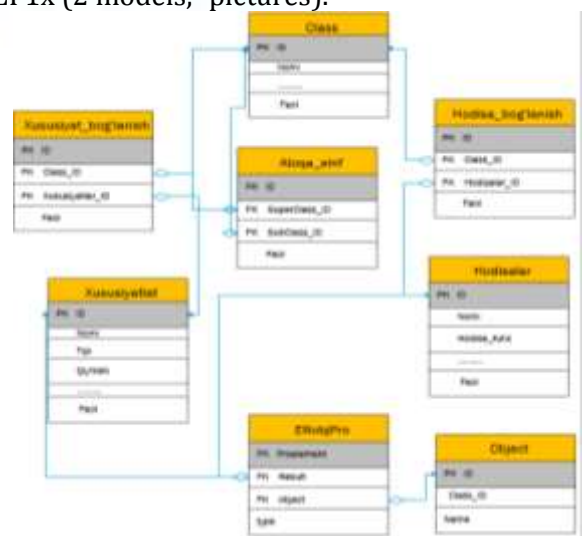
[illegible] 1x (2 models, "pictures").

Class
PK ID
Nomi
.......
Fasl

Xususiyat_bog'lanish
PK ID
FK Class_ID
FK Xususiyatlar_ID
Fasl

Aloqa_sinf
PK ID
FK SuperClass_ID
FK SubClass_ID
Fasl

Hodisa_bog'lanish
PK ID
FK Class_ID
FK Hodisalar_ID
Fasl

Xususiyatlar
PK ID
Nomi
Tipi
Qiymati
.......
Fasl

Hodisalar
PK ID
Nomi
Hodisa_Ashi
.......
Fasl

ElbdgPro
PK Proplement
FK Natuh
FK object
type

Object
PK ID
Class_ID
Name